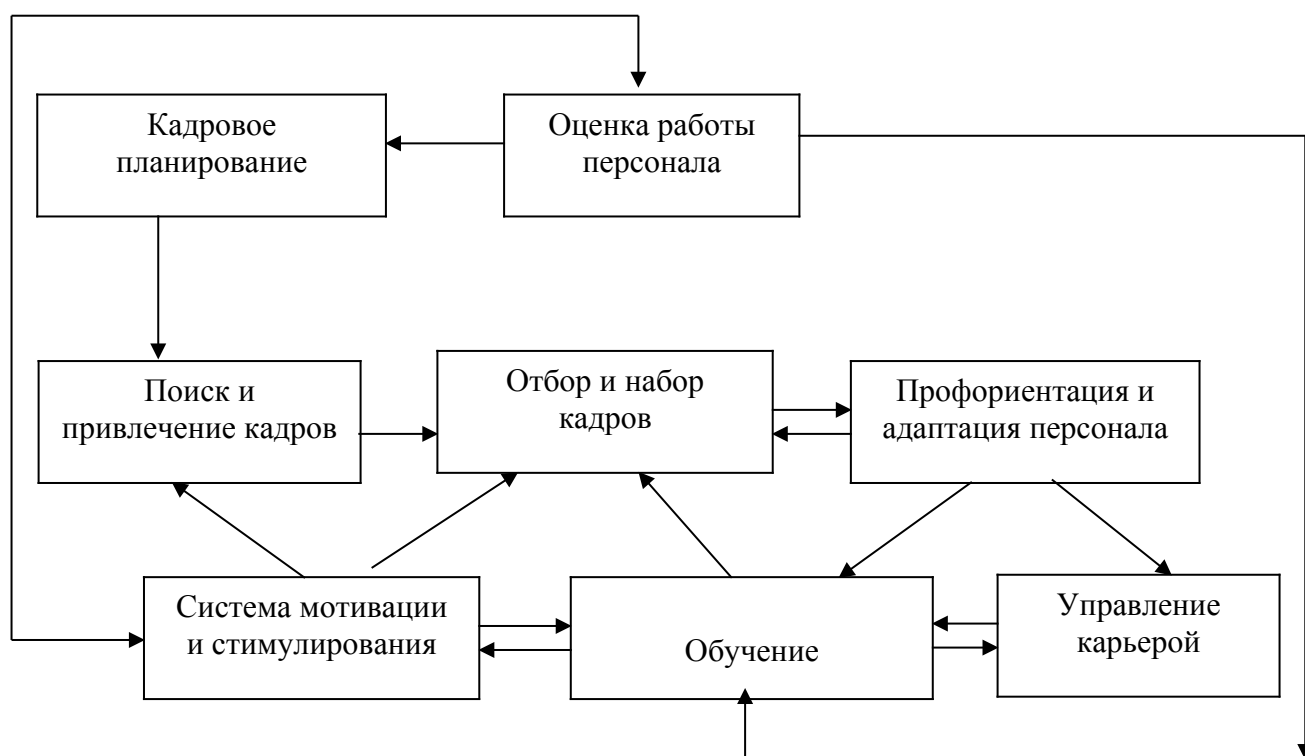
Кадровое планирование

Оценка работы персонала

Поиск и привлечение кадров

Отбор и набор кадров

Профориентация и адаптация персонала

Система мотивации и стимулирования

Обучение

Управление карьерой